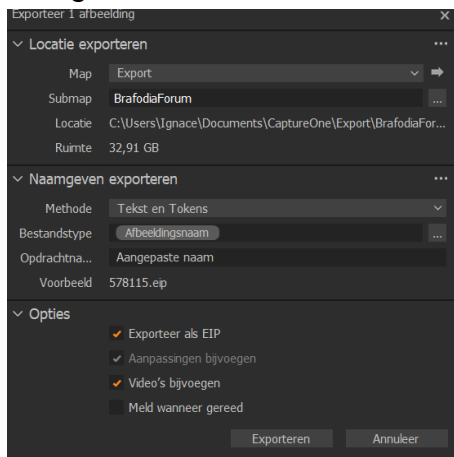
Exporteer 1 afbeelding
×

Locatie exporteren
...
Map Export
Submap BrafodiaForum
...
Locatie C:\Users\Ignace\Documents\CaptureOne\Export\BrafodiaFor...
Ruimte 32,91 GB

Naamgeven exporteren
...
Methode Tekst en Tokens
Bestandstype Afbeeldingsnaam
...
Opdrachtna... Aangepaste naam
Voorbeeld 578115.eip

Opties
✔ Exporteer als EIP
✔ Aanpassingen bijvoegen
✔ Video's bijvoegen
Meld wanneer gereed

Exporteren Annuleer